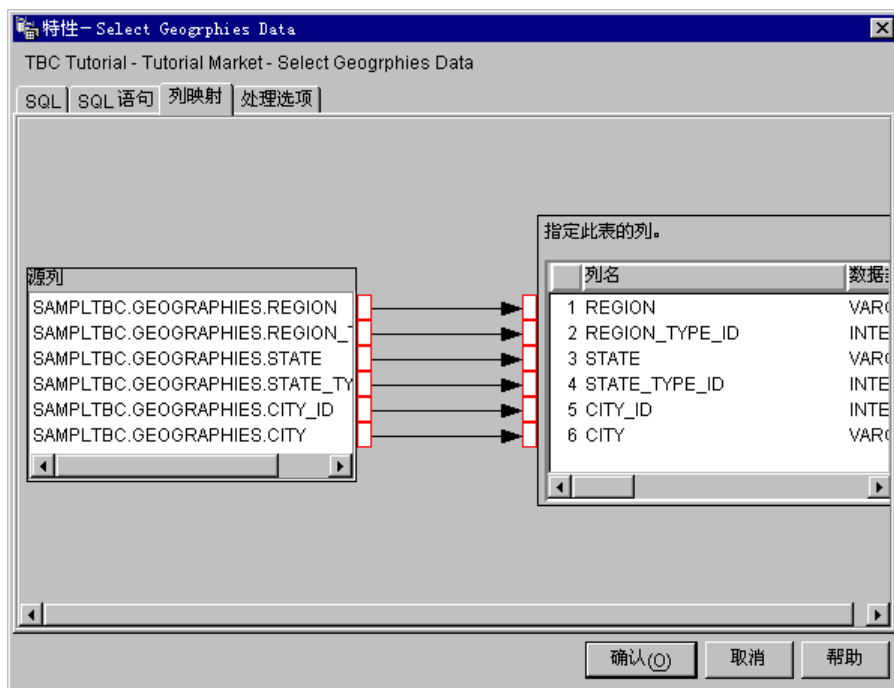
特性－Select Geogrphies Data

TBC Tutorial - Tutorial Market - Select Geogrphies Data

SQL | SQL 语句 | 列映射 | 处理选项

指定此表的列。

源列

SAMPLTBC.GEOGRAPHIES.REGION
SAMPLTBC.GEOGRAPHIES.REGION_T
SAMPLTBC.GEOGRAPHIES.STATE
SAMPLTBC.GEOGRAPHIES.STATE_TY
SAMPLTBC.GEOGRAPHIES.CITY_ID
SAMPLTBC.GEOGRAPHIES.CITY

| | 列名 | 数据 |
|---|---|---|
| 1 | REGION | VAR |
| 2 | REGION_TYPE_ID | INTE |
| 3 | STATE | VAR |
| 4 | STATE_TYPE_ID | INTE |
| 5 | CITY_ID | INTE |
| 6 | CITY | VAR |

确认(O) 取消 帮助